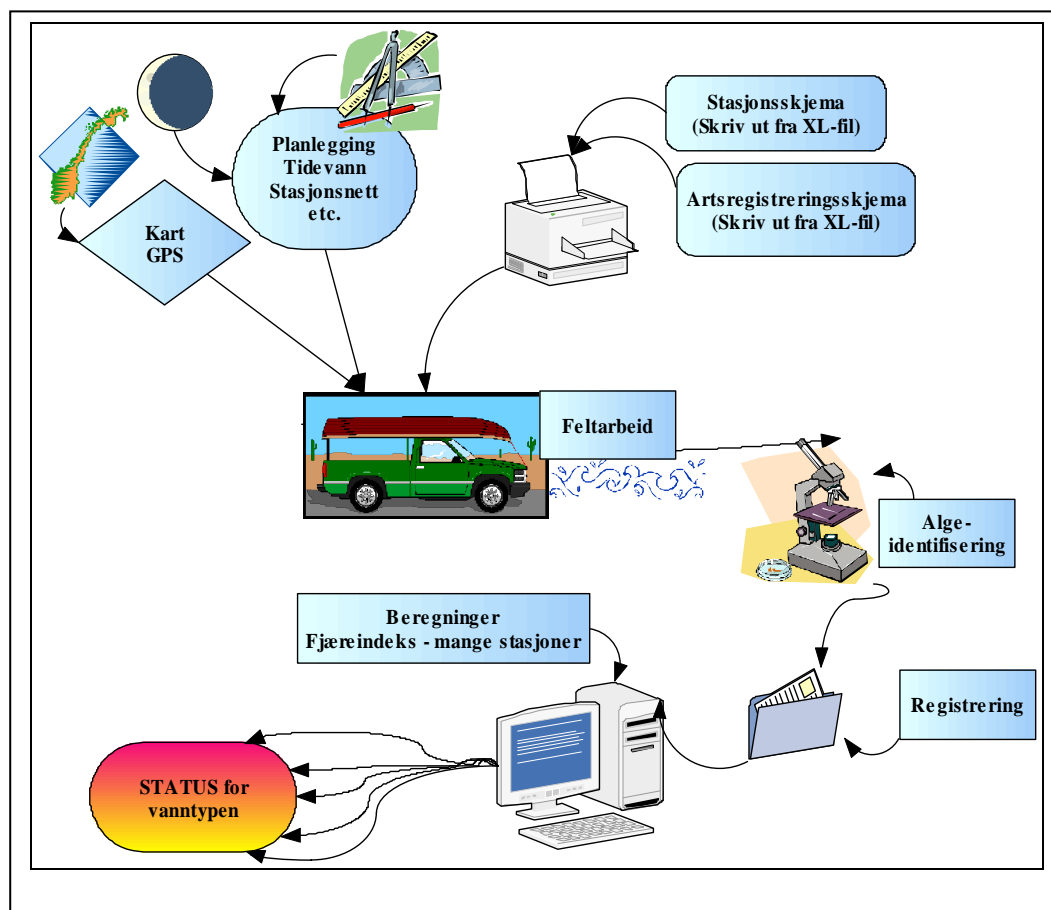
Stasjonsskjema
(Skriv ut fra XL-fil)

Planlegging
Tidevann
Stasjonsnett
etc.

Artsregistreringsskjema
(Skriv ut fra XL-fil)

Kart
GPS

Feltarbeid

Algeidentifisering

Beregninger
Fjæreindeks - mange stasjoner

Registrering

STATUS for
vanntypen